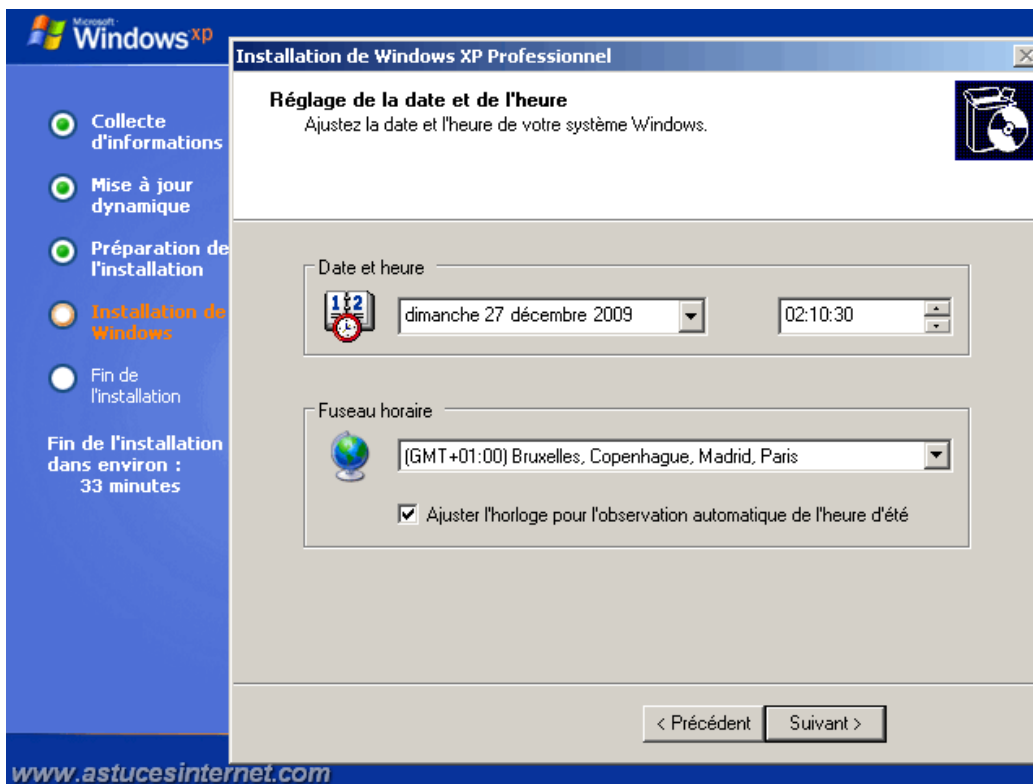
Microsoft Windows xp

Collecte d'informations

Mise à jour dynamique

Préparation de l'installation

Installation de Windows

Fin de l'installation

Fin de l'installation dans environ : 33 minutes

Installation de Windows XP Professionnel

Réglage de la date et de l'heure
Ajustez la date et l'heure de votre système Windows.

Date et heure

dimanche 27 décembre 2009

02:10:30

Fuseau horaire

(GMT+01:00) Bruxelles, Copenhague, Madrid, Paris

Ajuster l'horloge pour l'observation automatique de l'heure d'été

< Précédent

Suivant >

www.astucesinternet.com